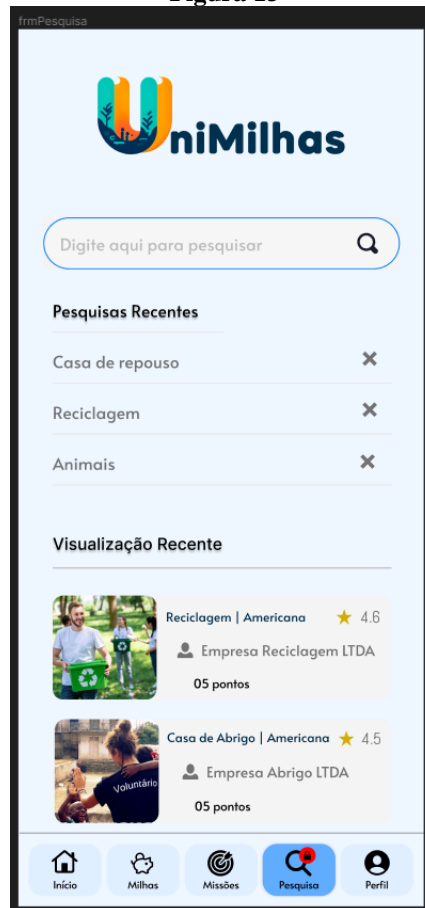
Figura 15

frmPesquisa

UniMilhas

Digite aqui para pesquisar

Pesquisas Recentes

Casa de repouso ✕

Reciclagem ✕

Animais ✕

Visualização Recente

Reciclagem | Americana ★ 4.6

Empresa Reciclagem LTDA

05 pontos

Casa de Abrigo | Americana ★ 4.5

Empresa Abrigo LTDA

05 pontos

Voluntário

Início Milhas Missões Pesquisa Perfil